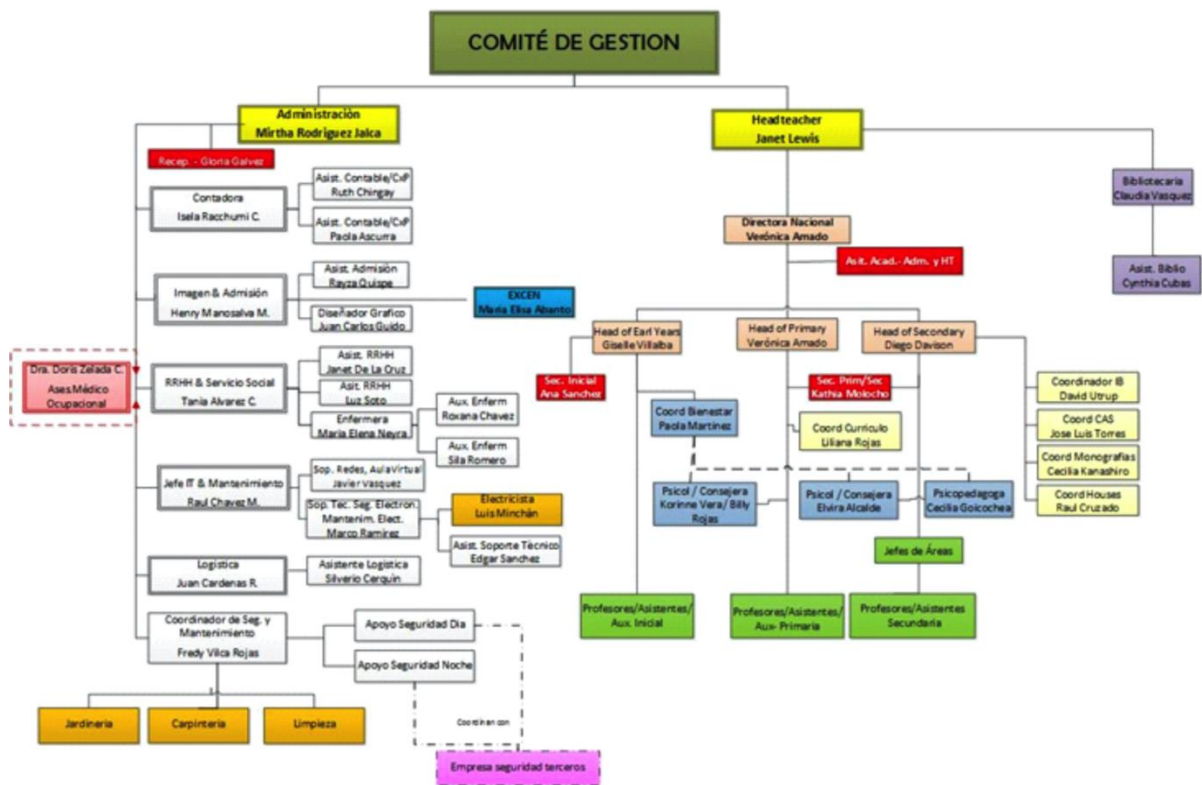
COMITÉ DE GESTION

Administración
Mirtha Rodríguez Jaica

Recep. - Gloria Galvez

Contadora
Isela Racchumi C.

Asist. Contable/CxP
Ruth Chingay

Asist. Contable/CxP
Paola Ascurra

Imagen & Admisión
Henry Manosalva M.

Asist. Admisión
Rayza Quispe

Diseñador Grafico
Juan Carlos Guido

EXCEN
Maria Elisa Abanto

Dra. Doris Zelada C.
Ases.Médico Ocupacional

RRHH & Servicio Social
Tania Alvarez C.

Asist. RRHH
Janet De La Cruz

Asist. RRHH
Luz Soto

Enfermera
Maria Elena Neyra

Aux. Enferm
Roxana Chavez

Aux. Enferm
Sila Romero

Jefe IT & Mantenimiento
Raul Chavez M.

Sop. Redes, AulaVirtual
Javier Vasquez

Sop. Tec. Seg. Electron. Mantenim. Elect.
Marco Ramirez

Electricista
Luis Minchán

Asist. Soporte Técnico
Edgar Sanchez

Logistica
Juan Cardenas R.

Asistente Logistica
Silverio Cerquin

Coordinador de Seg. y Mantenimiento
Fredy Vilca Rojas

Apoyo Seguridad Dia

Apoyo Seguridad Noche

Coordinan con

Empresa seguridad terceros

Jardineria

Carpinteria

Limpieza

Headteacher
Janet Lewis

Bibliotecaria
Claudia Vasquez

Asist. Biblio
Cynthia Cubas

Directora Nacional
Verónica Amado

Asit. Acad.- Adm. y HT

Head of Earl Years
Giselle Villalba

Head of Primary
Verónica Amado

Head of Secondary
Diego Davison

Sec. Inicial
Ana Sanchez

Sec. Prim/Sec
Kathia Molocho

Coord Bienestar
Paola Martinez

Coord Currículo
Liliana Rojas

Coordinador IB
David Utrup

Coord CAS
Jose Luis Torres

Coord Monografias
Cecilia Kanashiro

Coord Houses
Raul Cruzado

Psicol / Consejera
Korinne Vera/ Billy Rojas

Psicol / Consejera
Elvira Alcalde

Psicopedagoga
Cecilia Goicochea

Jefes de Áreas

Profesores/Asistentes/
Aux. Inicial

Profesores/Asistentes/
Aux- Primaria

Profesores/Asistentes
Secundaria